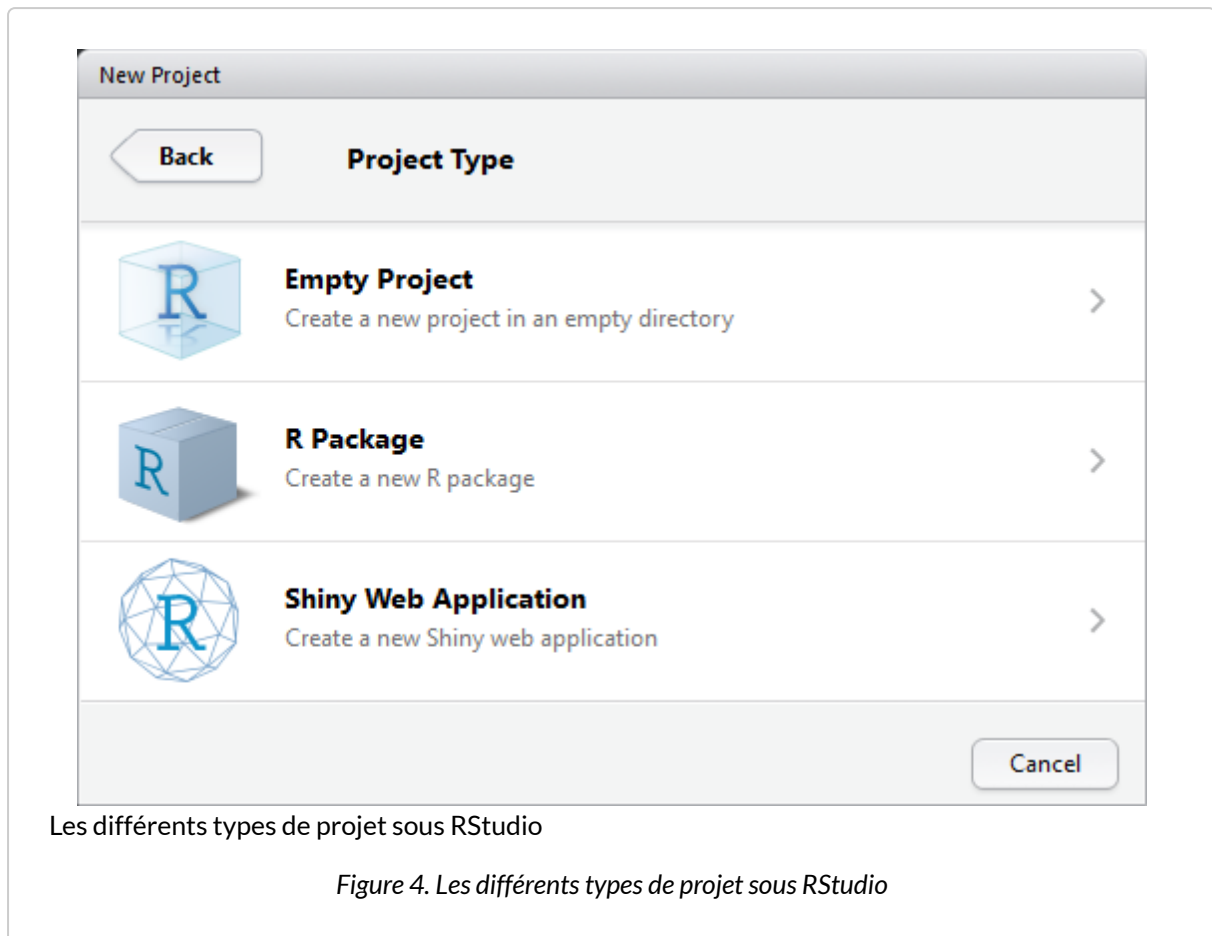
New Project

Back

Project Type

R

Empty Project
Create a new project in an empty directory

R

R Package
Create a new R package

R

Shiny Web Application
Create a new Shiny web application

Cancel

Les différents types de projet sous RStudio

Figure 4. Les différents types de projet sous RStudio